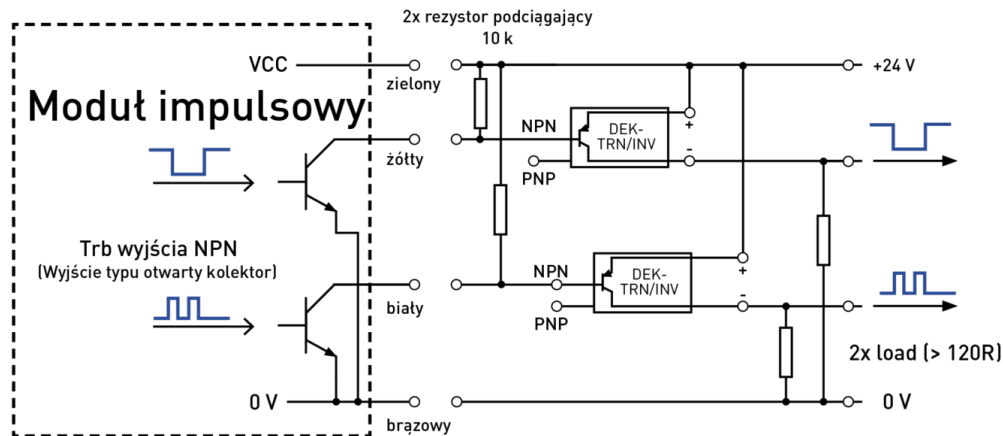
2x rezystor podciągający
10 k

Moduł impulsowy

VCC
zielony
+24 V
NPN
DEK-TRN/INV
+
-
żółty
PNP

Trb wyjścia NPN
(Wyjście typu otwarty kolektor)

NPN
DEK-TRN/INV
+
-
biały
PNP

2x load (> 120R)

0 V
brązowy
0 V